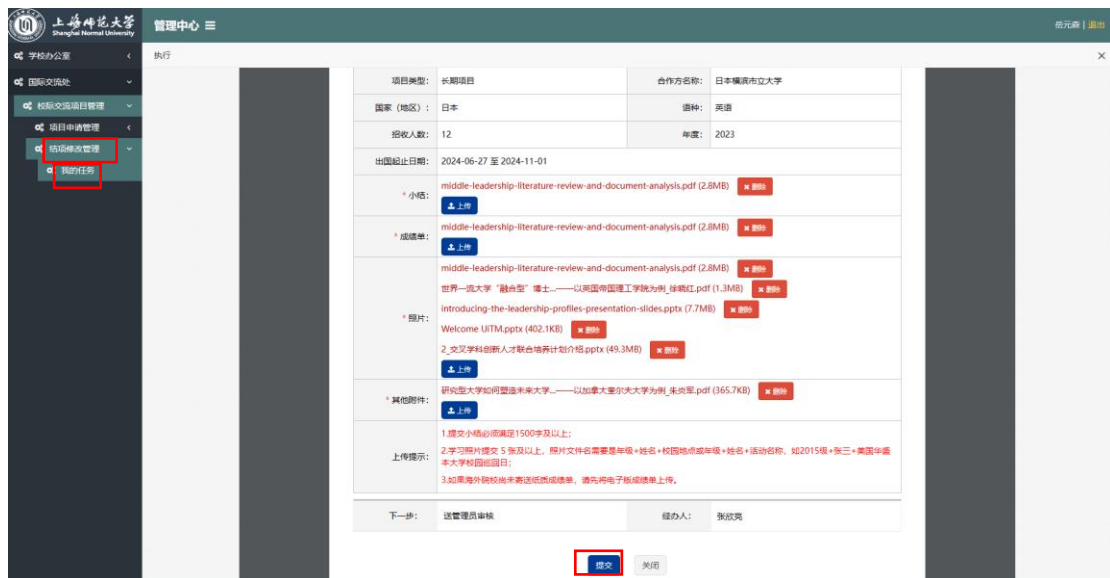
上海师范大学
Shanghai Normal University

管理中心 ≡

岳元森 | 退出

学校办公室
国际交流处
校际交流项目管理
项目申请管理
结项修改管理
我的任务

执行

| 项目类型: | 长期项目 | 合作方名称: | 日本横滨市立大学 |
|---|---|---|---|
| 国家（地区）: | 日本 | 语种: | 英语 |
| 招收人数: | 12 | 年度: | 2023 |
| 出国起止日期: | 2024-06-27 至 2024-11-01 | | |

* 小结: middle-leadership-literature-review-and-document-analysis.pdf (2.8MB) 删除 上传

* 成绩单: middle-leadership-literature-review-and-document-analysis.pdf (2.8MB) 删除 上传

* 照片: middle-leadership-literature-review-and-document-analysis.pdf (2.8MB) 删除
世界一流大学"融合型"博士...——以英国帝国理工学院为例_徐晓红.pdf (1.3MB) 删除
introducing-the-leadership-profiles-presentation-slides.pptx (7.7MB) 删除
Welcome UiTM.pptx (402.1KB) 删除
2_交叉学科创新人才联合培养计划介绍.pptx (49.3MB) 删除
上传

* 其他附件: 研究型大学如何塑造未来大学...——以加拿大麦尔夫大学为例_朱炎军.pdf (365.7KB) 删除 上传

上传提示:
1.提交小结必须满足1500字及以上;
2.学习照片提交 5 张及以上，照片文件名需要是年级+姓名+校园地点或年级+姓名+活动名称，如2015级+张三+美国华盛本大学校园纽园日;
3.如果海外院校尚未寄送纸质成绩单，请先将电子版成绩单上传。

| 下一步: | 送管理员审核 | 经办人: | 张欣亮 |
|---|---|---|---|

提交 关闭